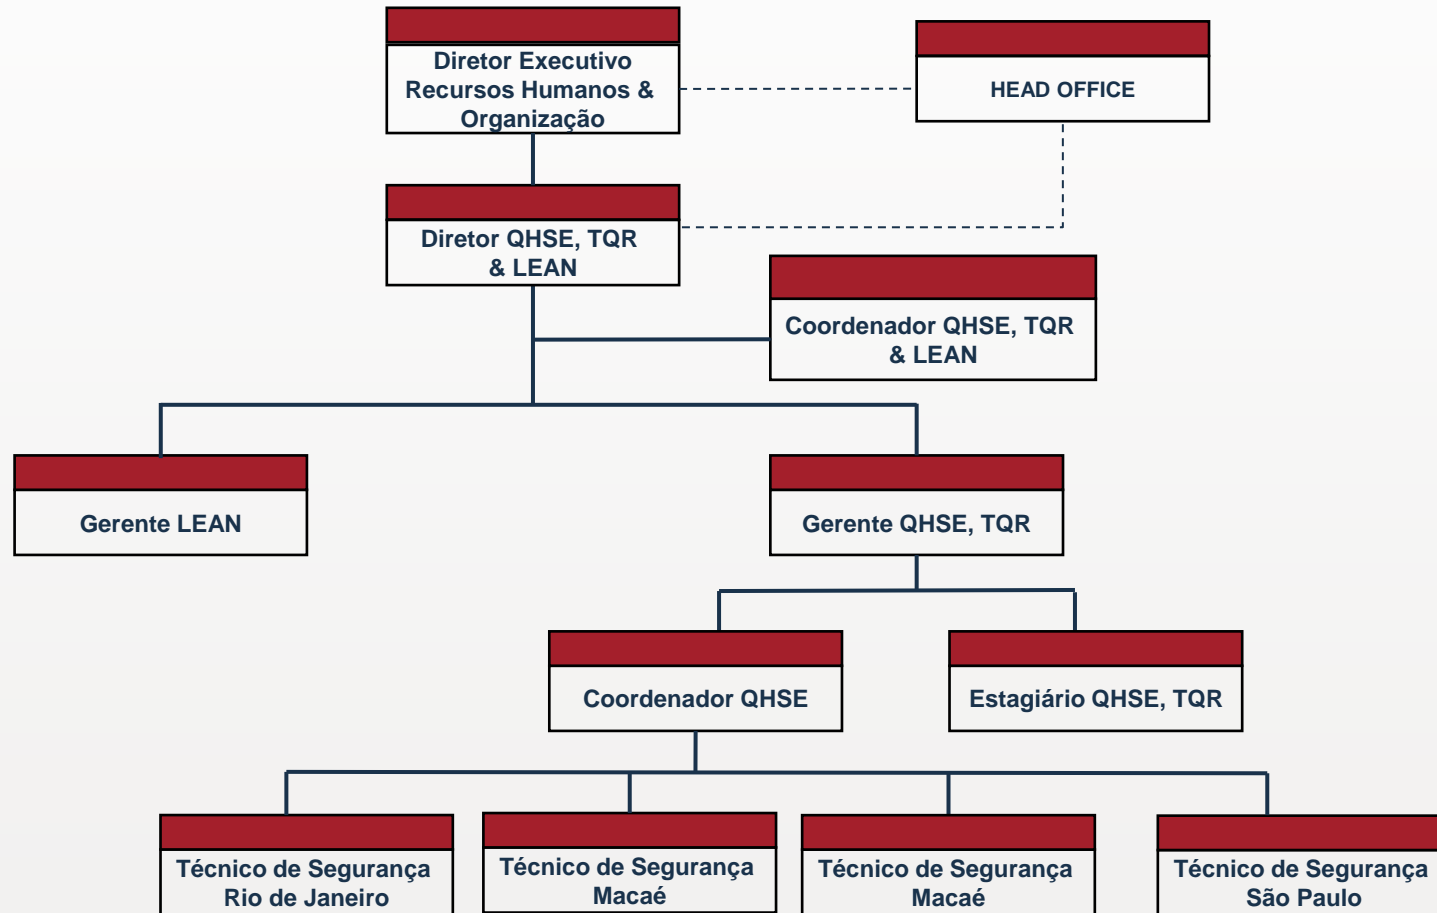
Diretor Executivo Recursos Humanos & Organização

HEAD OFFICE

Diretor QHSE, TQR & LEAN

Coordenador QHSE, TQR & LEAN

Gerente LEAN

Gerente QHSE, TQR

Coordenador QHSE

Estagiário QHSE, TQR

Técnico de Segurança Rio de Janeiro

Técnico de Segurança Macaé

Técnico de Segurança Macaé

Técnico de Segurança São Paulo